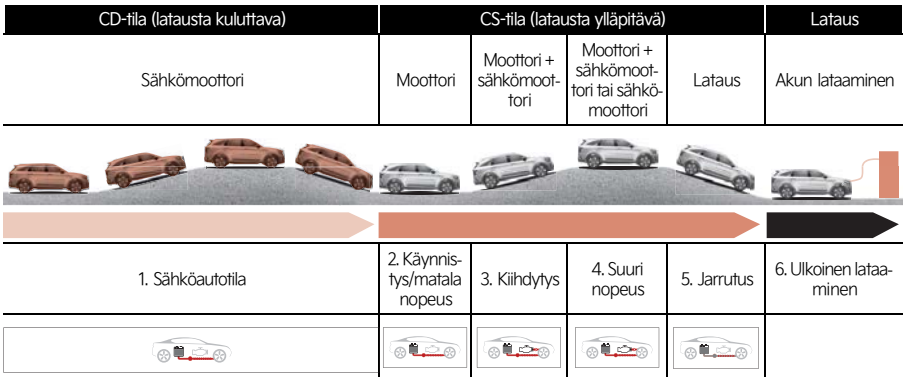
| CD-tila (latausta kuluttava) | CS-tila (latausta ylläpitävä) | | | | Lataus |
|---|---|---|---|---|---|
| Sähkömoottori | Moottori | Moottori + sähkömoottori | Moottori + sähkömoottori tai sähkömoottori | Lataus | Akun lataaminen |
| 1. Sähköautotila | 2. Käynnistys/matala nopeus | 3. Kiihdytys | 4. Suuri nopeus | 5. Jarrutus | 6. Ulkoinen lataaminen |